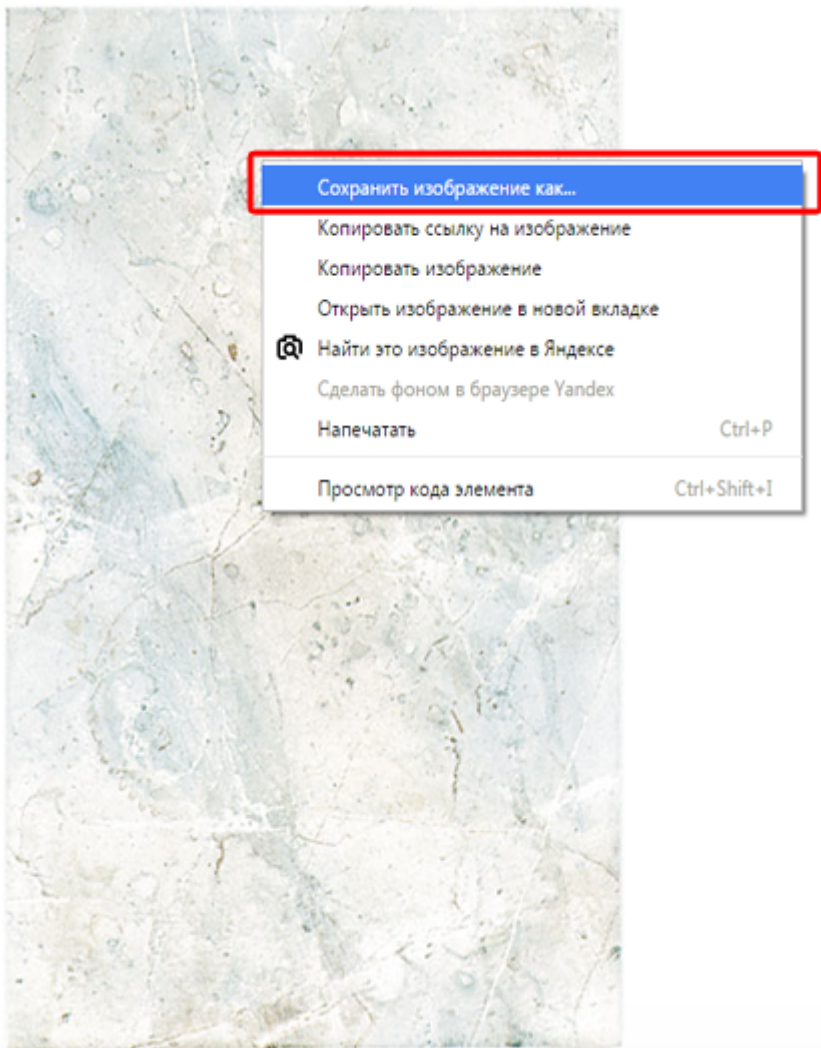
Сохранить изображение как...
Копировать ссылку на изображение
Копировать изображение
Открыть изображение в новой вкладке
Найти это изображение в Яндексе
Сделать фоном в браузере Yandex
Напечатать Ctrl+P
Просмотр кода элемента Ctrl+Shift+I